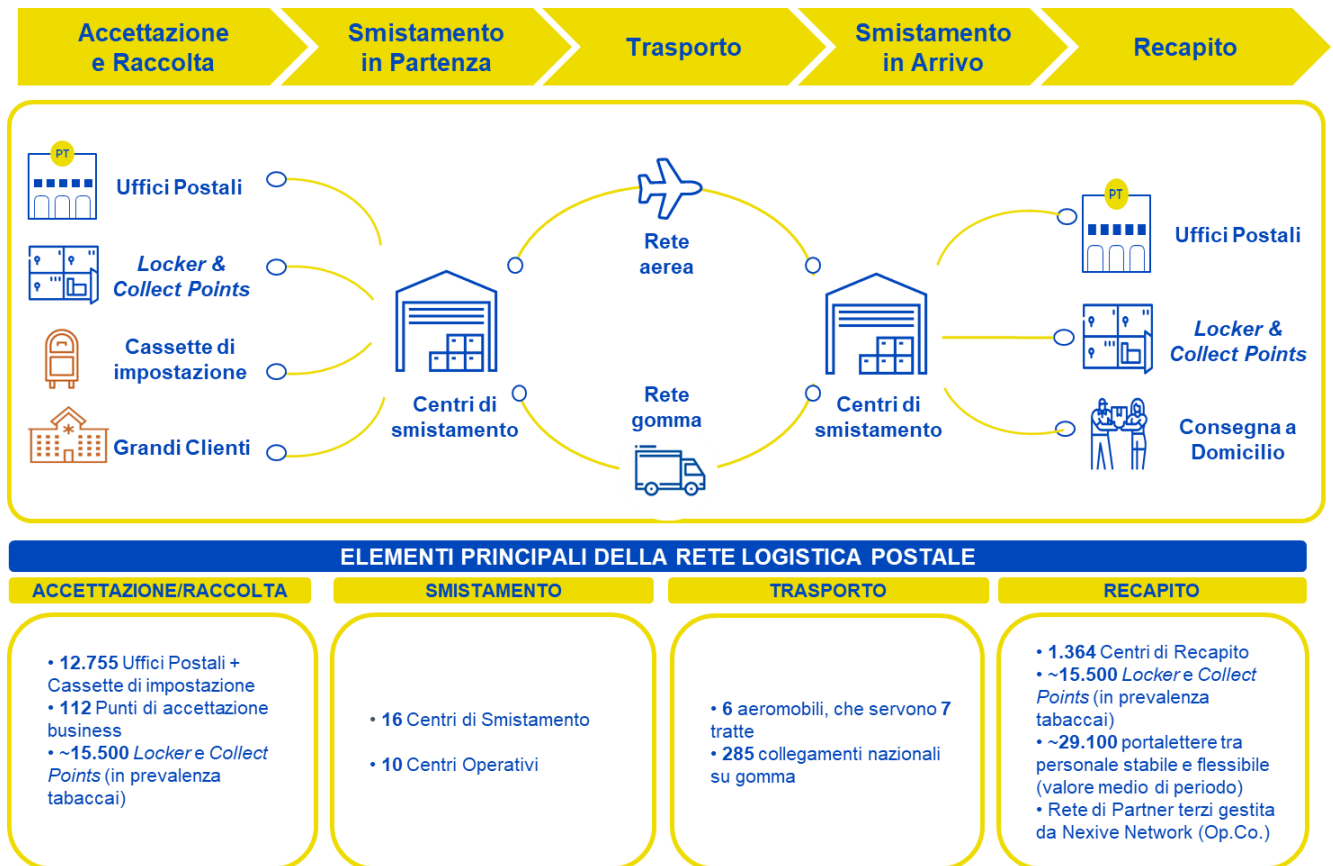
Accettazione e Raccolta

Smistamento in Partenza

Trasporto

Smistamento in Arrivo

Recapito

PT

Uffici Postali

*Locker & Collect Points*

Cassette di impostazione

Grandi Clienti

Centri di smistamento

Rete aerea

Rete gomma

Centri di smistamento

PT

Uffici Postali

*Locker & Collect Points*

Consegna a Domicilio

ELEMENTI PRINCIPALI DELLA RETE LOGISTICA POSTALE

ACCETTAZIONE/RACCOLTA

• **12.755** Uffici Postali + Cassette di impostazione
• **112** Punti di accettazione business
• **~15.500** *Locker* e *Collect Points* (in prevalenza tabaccai)

SMISTAMENTO

• **16** Centri di Smistamento
• **10** Centri Operativi

TRASPORTO

• **6** aeromobili, che servono **7** tratte
• **285** collegamenti nazionali su gomma

RECAPITO

• **1.364** Centri di Recapito
• **~15.500** *Locker* e *Collect Points* (in prevalenza tabaccai)
• **~29.100** portalettere tra personale stabile e flessibile (valore medio di periodo)
• Rete di Partner terzi gestita da Nexive Network (Op.Co.)